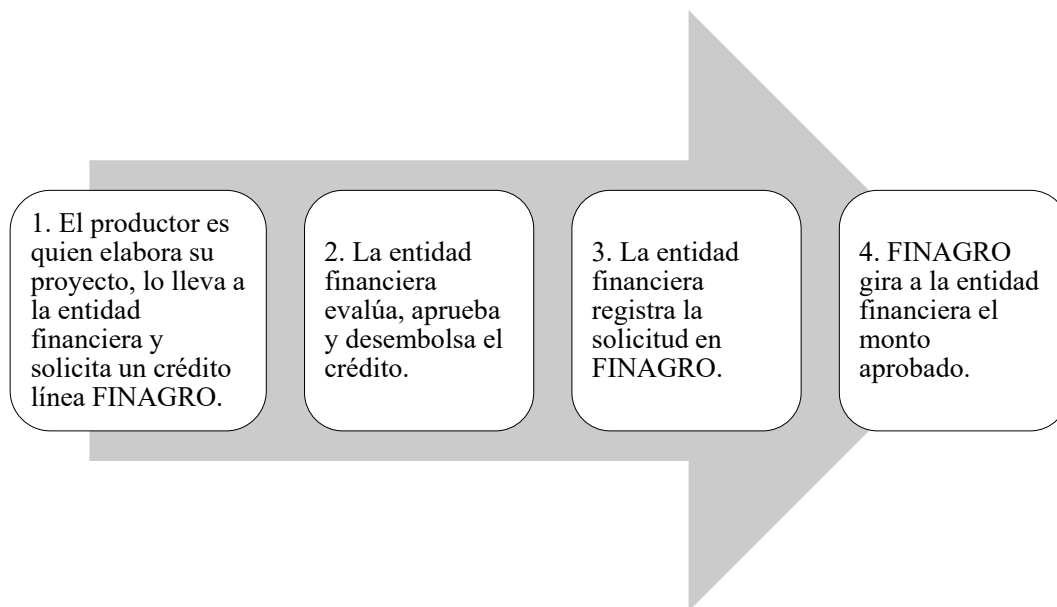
1. El productor es quien elabora su proyecto, lo lleva a la entidad financiera y solicita un crédito línea FINAGRO.

2. La entidad financiera evalúa, aprueba y desembolsa el crédito.

3. La entidad financiera registra la solicitud en FINAGRO.

4. FINAGRO gira a la entidad financiera el monto aprobado.